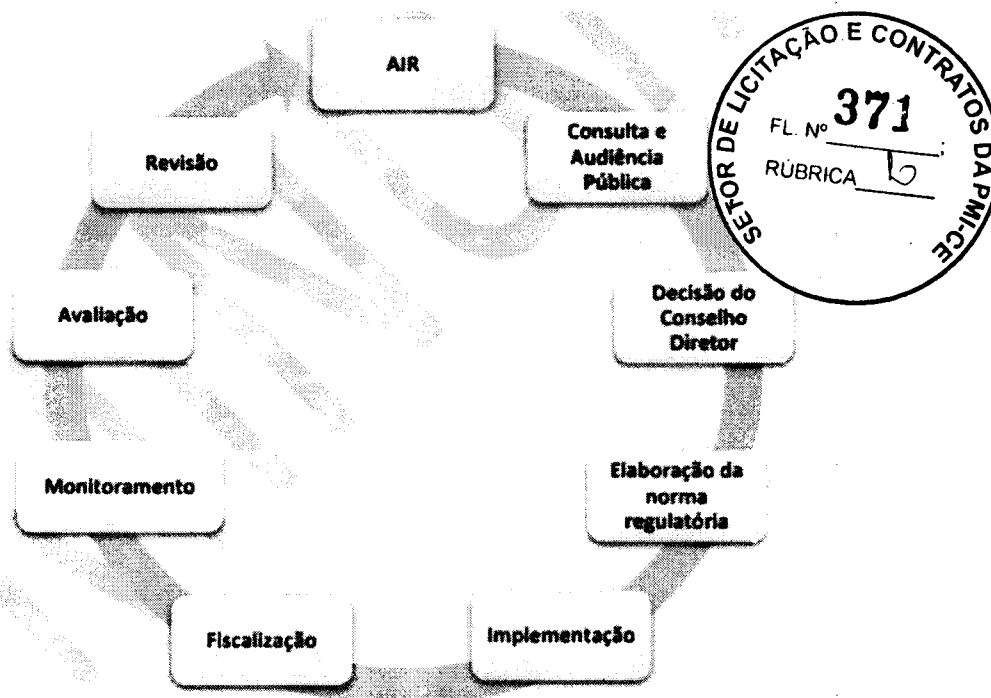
AIR

Consulta e Audiência Pública

Decisão do Conselho Diretor

Elaboração da norma regulatória

Implementação

Fiscalização

Monitoramento

Avaliação

Revisão

SETOR DE LICITAÇÃO E CONTRATOS DA PMI-CE
FL. Nº 371
RÚBRICA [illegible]